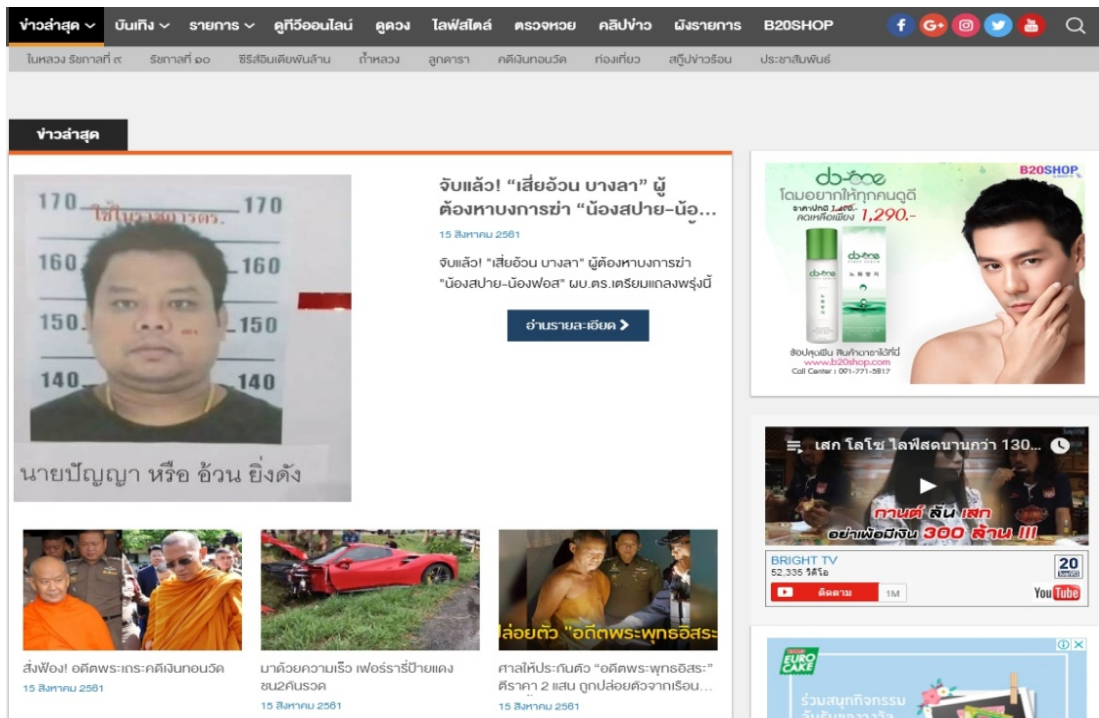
ข่าวล่าสุด บันเทิง รายการ ดูทีวีออนไลน์ ดูดวง ไลฟ์สไตล์ ตรวจหวย คลิปข่าว ผังรายการ B20SHOP

ในหลวง รัชกาลที่ ๙ รัชกาลที่ ๑๐ ซีรีส์อินเดียพันล้าน ถ้ำหลวง ลูกดารา คดีเงินทอนวัด ท่องเที่ยว สกู๊ปข่าวร้อน ประชาสัมพันธ์

ข่าวล่าสุด

170 ใช้ในราชการ ตร. 170
160 160
150 150
140 140
นายปัญญา หรือ อ้วน ยิ่งดัง

จับแล้ว! "เสี่ยอ้วน บางลา" ผู้ต้องหาบงการฆ่า "น้องสปาย-น้อ...

15 สิงหาคม 2561

จับแล้ว! "เสี่ยอ้วน บางลา" ผู้ต้องหาบงการฆ่า "น้องสปาย-น้องฟอส" ผบ.ตร.เตรียมแถลงพรุ่งนี้

อ่านรายละเอียด >

B20SHOP
do-one
โดยอยากให้ทุกคนดูดี
ราคาปกติ 1,490.- ลดเหลือเพียง 1,290.-
do-one
ช้อปสุดฟิน สินค้ามาใหม่ได้ที่ www.b20shop.com
Call Center : 091-771-5817

เสก โลโซ ไลฟ์สดนานกว่า 130...
กานต์ ลั่น เสก อย่าเพ้อมีเงิน 300 ล้าน !!!
BRIGHT TV
52,335 วิดีโอ
ติดตาม 1M
20
YouTube

ปล่อยตัว "อดีตพระพุทธอิสระ

สั่งฟ้อง! อดีตพระเถระคดีเงินทอนวัด
15 สิงหาคม 2561

มาด้วยความเร็ว เฟอร์รารี่ป้ายแดง ชน2คันรวด
15 สิงหาคม 2561

ศาลให้ประกันตัว "อดีตพระพุทธอิสระ" ตีราคา 2 แสน ถูกปล่อยตัวจากเรือน...
15 สิงหาคม 2561

EURO CAKE
ร่วมสนุกกิจกรรม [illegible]